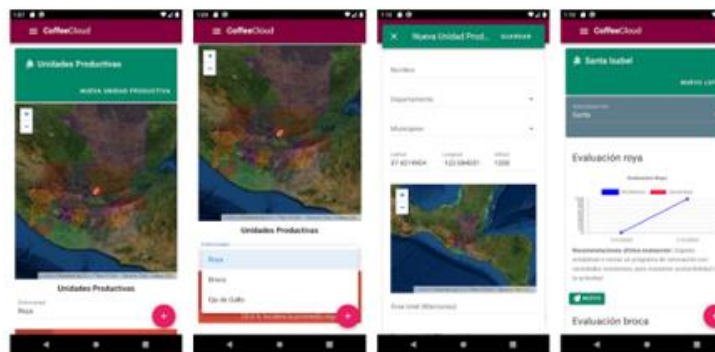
CoffeeCloud

Unidades Productivas

NUEVA UNIDAD PRODUCTIVA

Unidades Productivas

Enfermedad
Roya

CoffeeCloud

Unidades Productivas

Enfermedad

Roya

Broca

Ojo de Gallo

Nueva Unidad Prod... GUARDAR

Nombre

Departamento

Municipio

Latitud
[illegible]

Longitud
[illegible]

Altitud
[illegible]

Área total (Manzanas)

CoffeeCloud

Santa Isabel

NUEVO LOT

Santa

Evaluación roya

Evaluación Roya

Recomendaciones (Última evaluación): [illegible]

NUEVO

Evaluación broca